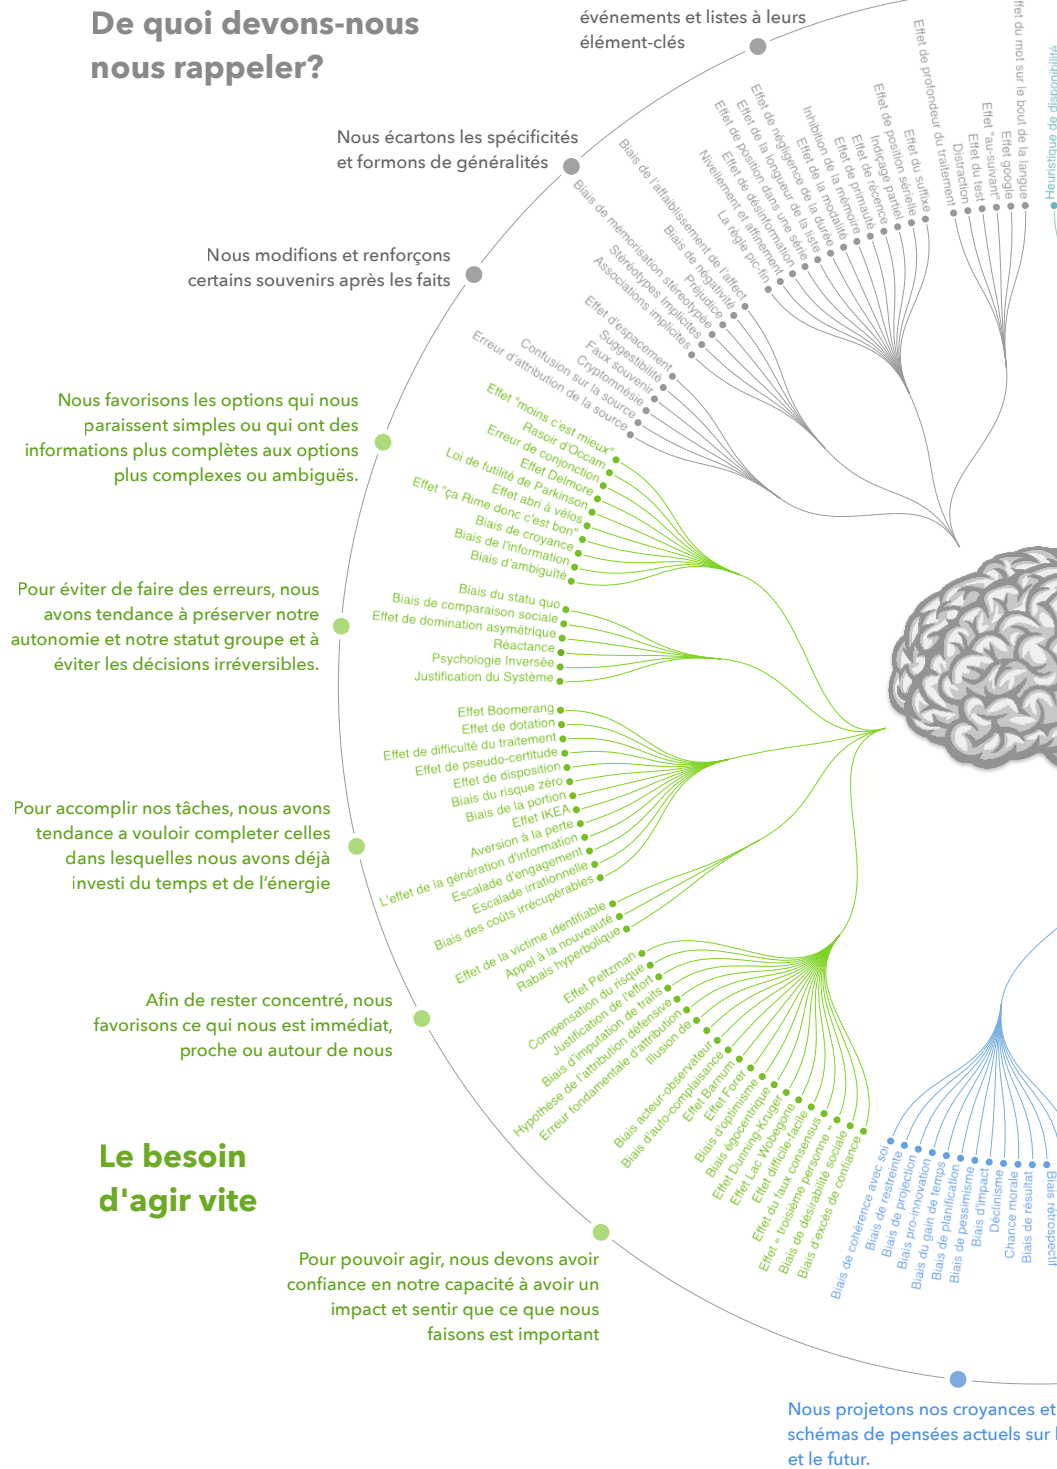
De quoi devons-nous nous rappeler?

événements et listes à leurs élément-clés

Nous écartons les spécificités et formons de généralités

Nous modifions et renforçons certains souvenirs après les faits

Nous favorisons les options qui nous paraissent simples ou qui ont des informations plus complètes aux options plus complexes ou ambiguës.

Pour éviter de faire des erreurs, nous avons tendance à préserver notre autonomie et notre statut groupe et à éviter les décisions irréversibles.

Pour accomplir nos tâches, nous avons tendance a vouloir completer celles dans lesquelles nous avons déjà investi du temps et de l'énergie

Afin de rester concentré, nous favorisons ce qui nous est immédiat, proche ou autour de nous

Le besoin d'agir vite

Pour pouvoir agir, nous devons avoir confiance en notre capacité à avoir un impact et sentir que ce que nous faisons est important

Nous projetons nos croyances et schémas de pensées actuels sur et le futur.

ffet du mot sur le bout de la langue
Heuristique de disponibilité
Effet google
Effet "au-suivant"
Effet du test
Distraction
Effet de profondeur du traitement
Effet du suffixe
Effet de position sérielle
Indiçage partiel
Effet de récence
Effet de primauté
Effet de la mémoire
Inhibition de la modalité
Effet de la durée
Effet de négligence de la liste
Effet de la longueur de la série
Effet de position dans une série
Effet de désinformation
Nivellement et affinement
La règle pic-fin
Biais de l'affaiblissement de l'affect
Biais de négativité
Préjudice
Biais de mémorisation stéréotypée
Stéréotypes implicites
Associations implicites
Effet d'espacement
Suggestibilité
Faux souvenir
Cryptomnésie
Confusion sur la source
Erreur d'attribution de la source
Effet "moins c'est mieux"
Rasoir d'Occam
Erreur de conjonction
Effet Delmore
Loi de futilité de Parkinson
Effet abri à vélos
Effet "ça Rime donc c'est bon"
Biais de croyance
Biais de l'information
Biais d'ambiguïté
Biais du statu quo
Biais de comparaison sociale
Effet de domination asymétrique
Réactance
Psychologie Inversée
Justification du Système
Effet Boomerang
Effet de dotation
Effet de difficulté du traitement
Effet de pseudo-certitude
Effet de disposition
Biais du risque zéro
Biais de la portion
Effet IKEA
Aversion à la perte
L'effet de la génération d'information
Escalade d'engagement
Escalade irrationnelle
Biais des coûts irrécupérables
Effet de la victime identifiable
Appel à la nouveauté
Rabais hyperbolique
Effet Peltzman
Compensation du risque
Justification de l'effort
Biais d'imputation de traits
Hypothèse de l'attribution défensive
Erreur fondamentale d'attribution
Illusion de
Biais acteur-observateur
Biais d'auto-complaisance
Effet Barnum
Effet Forer
Biais d'optimisme
Biais égocentrique
Effet Dunning-Kruger
Effet Lac Wobegone
Effet difficile-facile
Effet du faux consensus
Effet « troisième personne »
Biais de désirabilité sociale
Biais d'excès de confiance
Biais de cohérence avec soi
Biais de restreinte
Biais de projection
Biais pro-innovation
Biais du gain de temps
Biais de planification
Biais de pessimisme
Biais d'impact
Déclinisme
Chance morale
Biais de résultat
Biais rétrospectif